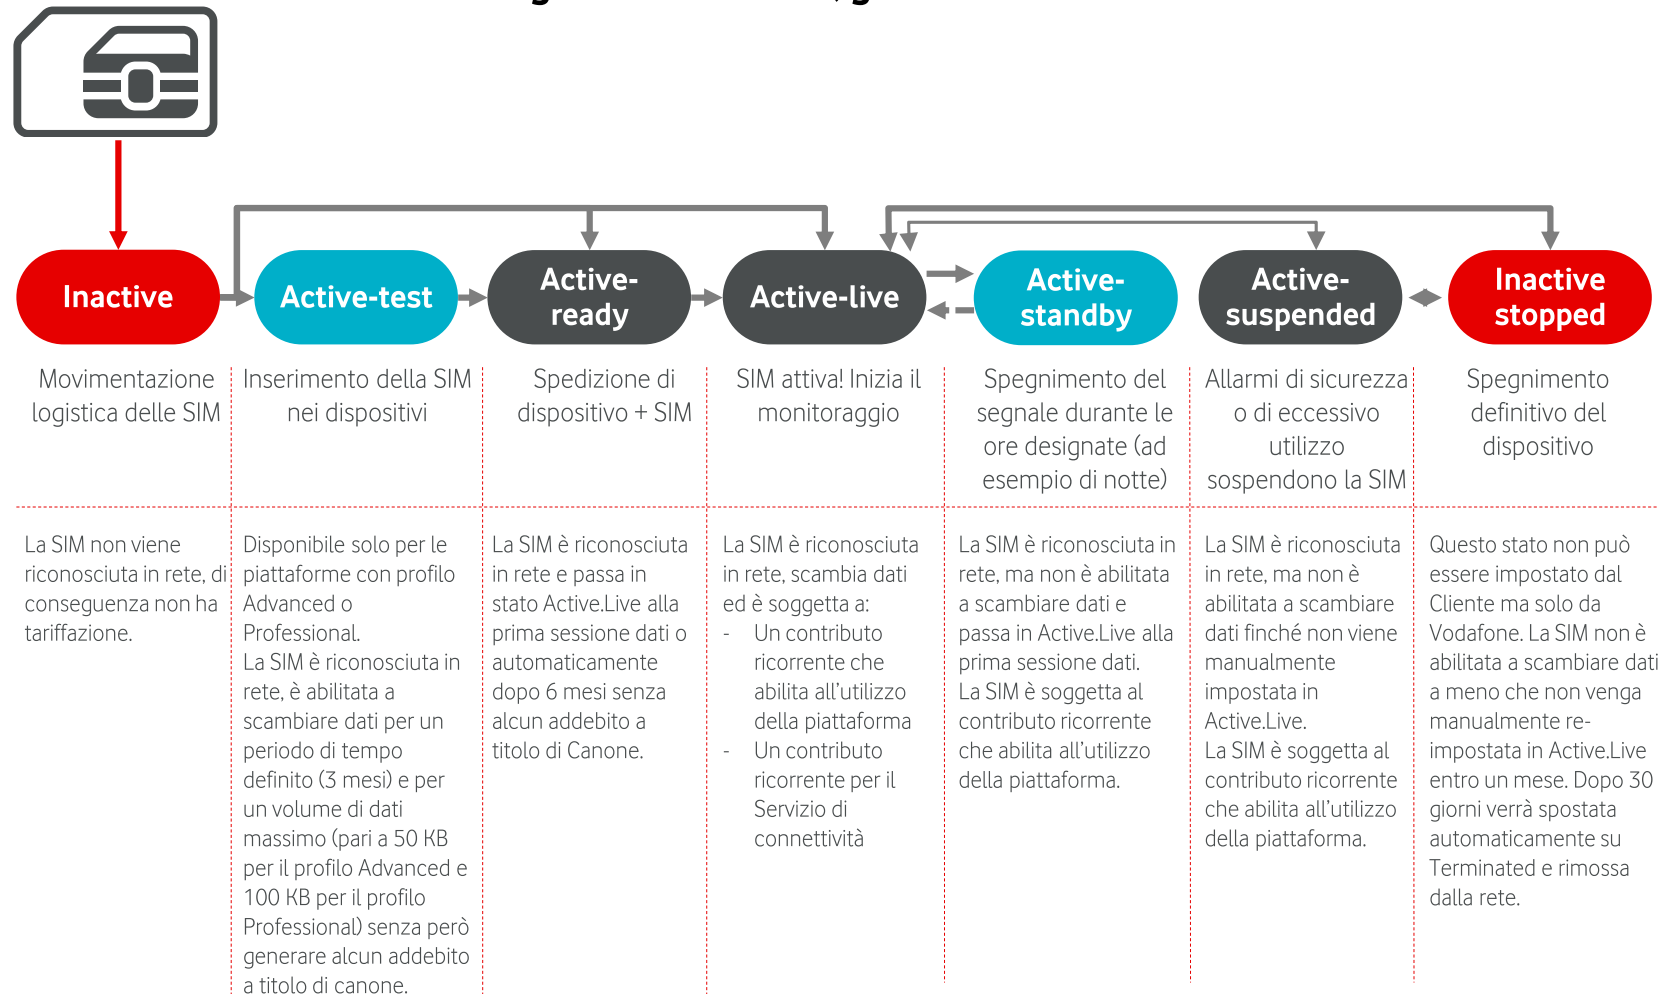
Inactive

Active-test

Active-ready

Active-live

Active-standby

Active-suspended

Inactive stopped

Movimentazione logistica delle SIM

Inserimento della SIM nei dispositivi

Spedizione di dispositivo + SIM

SIM attiva! Inizia il monitoraggio

Spegnimento del segnale durante le ore designate (ad esempio di notte)

Allarmi di sicurezza o di eccessivo utilizzo sospendono la SIM

Spegnimento definitivo del dispositivo

La SIM non viene riconosciuta in rete, di conseguenza non ha tariffazione.

Disponibile solo per le piattaforme con profilo Advanced o Professional.
La SIM è riconosciuta in rete, è abilitata a scambiare dati per un periodo di tempo definito (3 mesi) e per un volume di dati massimo (pari a 50 KB per il profilo Advanced e 100 KB per il profilo Professional) senza però generare alcun addebito a titolo di canone.

La SIM è riconosciuta in rete e passa in stato Active.Live alla prima sessione dati o automaticamente dopo 6 mesi senza alcun addebito a titolo di Canone.

La SIM è riconosciuta in rete, scambia dati ed è soggetta a:
- Un contributo ricorrente che abilita all'utilizzo della piattaforma
- Un contributo ricorrente per il Servizio di connettività

La SIM è riconosciuta in rete, ma non è abilitata a scambiare dati e passa in Active.Live alla prima sessione dati.
La SIM è soggetta al contributo ricorrente che abilita all'utilizzo della piattaforma.

La SIM è riconosciuta in rete, ma non è abilitata a scambiare dati finché non viene manualmente impostata in Active.Live.
La SIM è soggetta al contributo ricorrente che abilita all'utilizzo della piattaforma.

Questo stato non può essere impostato dal Cliente ma solo da Vodafone. La SIM non è abilitata a scambiare dati a meno che non venga manualmente re-impostata in Active.Live entro un mese. Dopo 30 giorni verrà spostata automaticamente su Terminated e rimossa dalla rete.